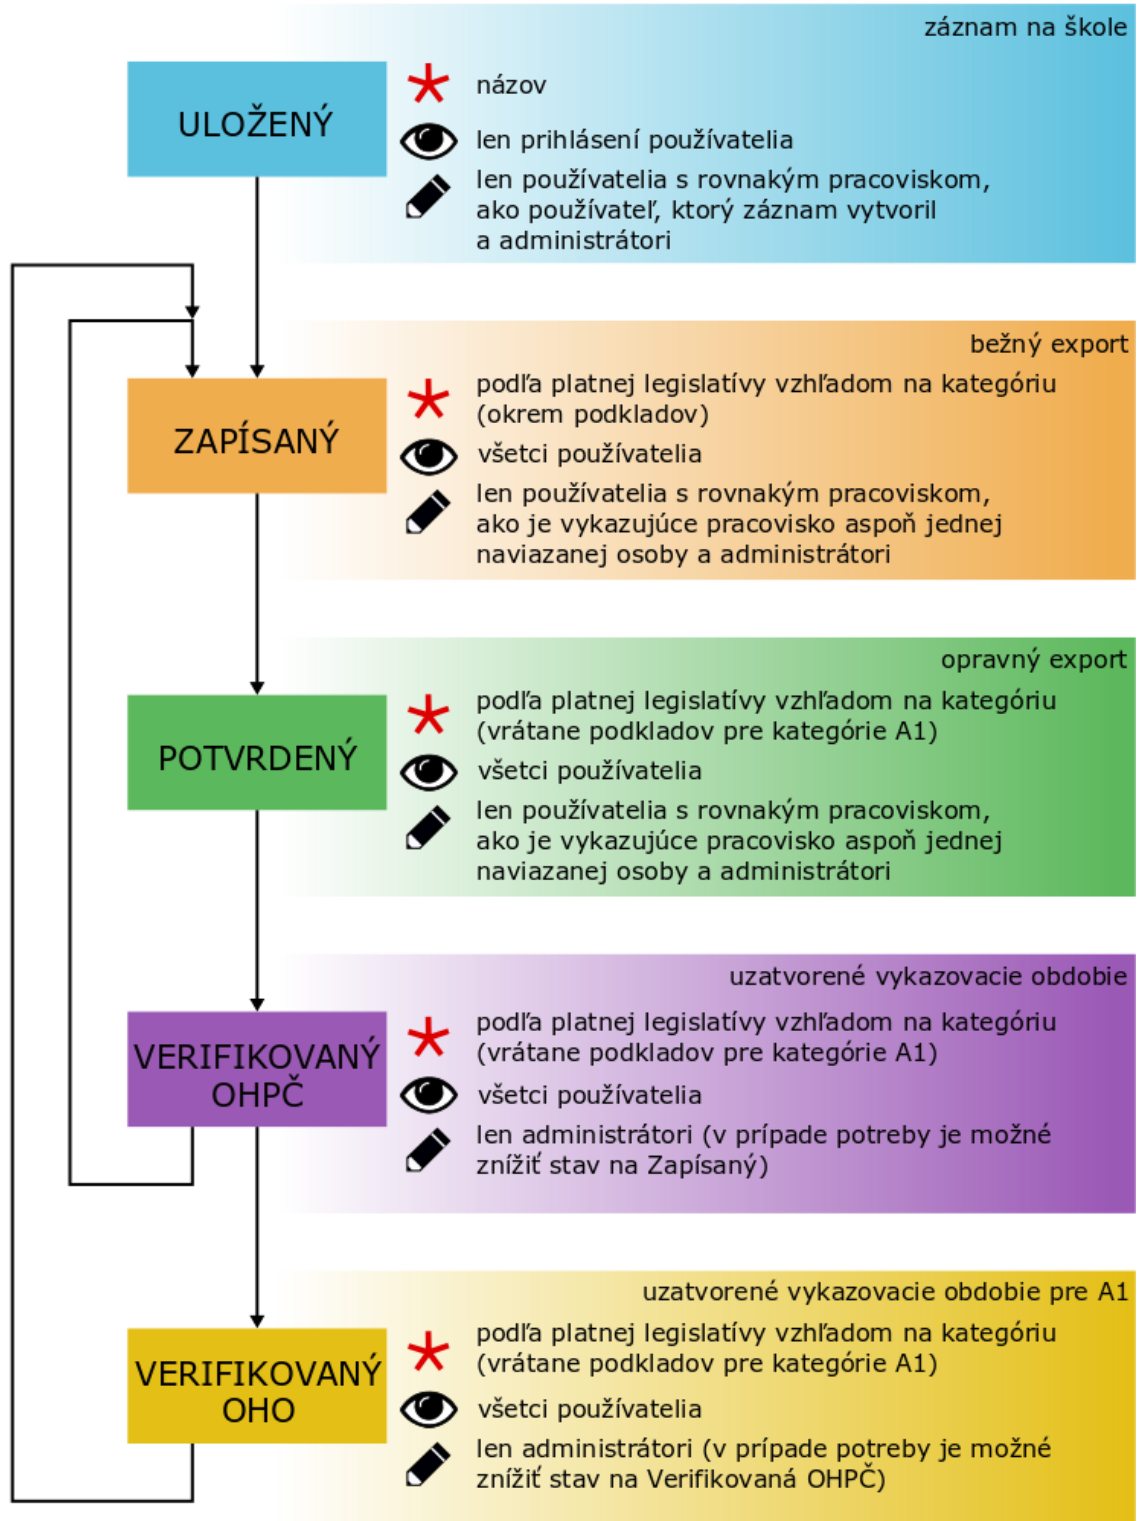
záznam na škole

ULOŽENÝ

názov

len prihlásení používatelia

len používatelia s rovnakým pracoviskom, ako používateľ, ktorý záznam vytvoril a administrátori

bežný export

ZAPÍSANÝ

podľa platnej legislatívy vzhľadom na kategóriu (okrem podkladov)

všetci používatelia

len používatelia s rovnakým pracoviskom, ako je vykazujúce pracovisko aspoň jednej naviazanej osoby a administrátori

opravný export

POTVRDENÝ

podľa platnej legislatívy vzhľadom na kategóriu (vrátane podkladov pre kategórie A1)

všetci používatelia

len používatelia s rovnakým pracoviskom, ako je vykazujúce pracovisko aspoň jednej naviazanej osoby a administrátori

uzatvorené vykazovacie obdobie

VERIFIKOVANÝ OHPČ

podľa platnej legislatívy vzhľadom na kategóriu (vrátane podkladov pre kategórie A1)

všetci používatelia

len administrátori (v prípade potreby je možné znížiť stav na Zapísaný)

uzatvorené vykazovacie obdobie pre A1

VERIFIKOVANÝ OHO

podľa platnej legislatívy vzhľadom na kategóriu (vrátane podkladov pre kategórie A1)

všetci používatelia

len administrátori (v prípade potreby je možné znížiť stav na Verifikovaná OHPČ)